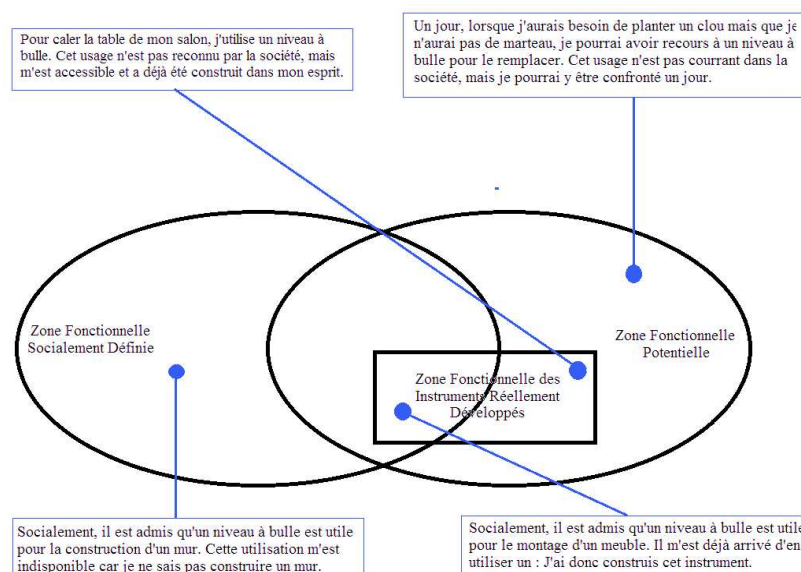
Pour caler la table de mon salon, j'utilise un niveau à bulle. Cet usage n'est pas reconnu par la société, mais m'est accessible et a déjà été construit dans mon esprit.

Un jour, lorsque j'aurais besoin de planter un clou mais que je n'aurai pas de marteau, je pourrai avoir recours à un niveau à bulle pour le remplacer. Cet usage n'est pas courrant dans la société, mais je pourrai y être confronté un jour.

Zone Fonctionnelle Socialement Définie

Zone Fonctionnelle Potentielle

Zone Fonctionnelle des Instruments Réellement Développés

Socialement, il est admis qu'un niveau à bulle est utile pour la construction d'un mur. Cette utilisation m'est indisponible car je ne sais pas construire un mur.

Socialement, il est admis qu'un niveau à bulle est utile pour le montage d'un meuble. Il m'est déjà arrivé d'en utiliser un : J'ai donc construis cet instrument.